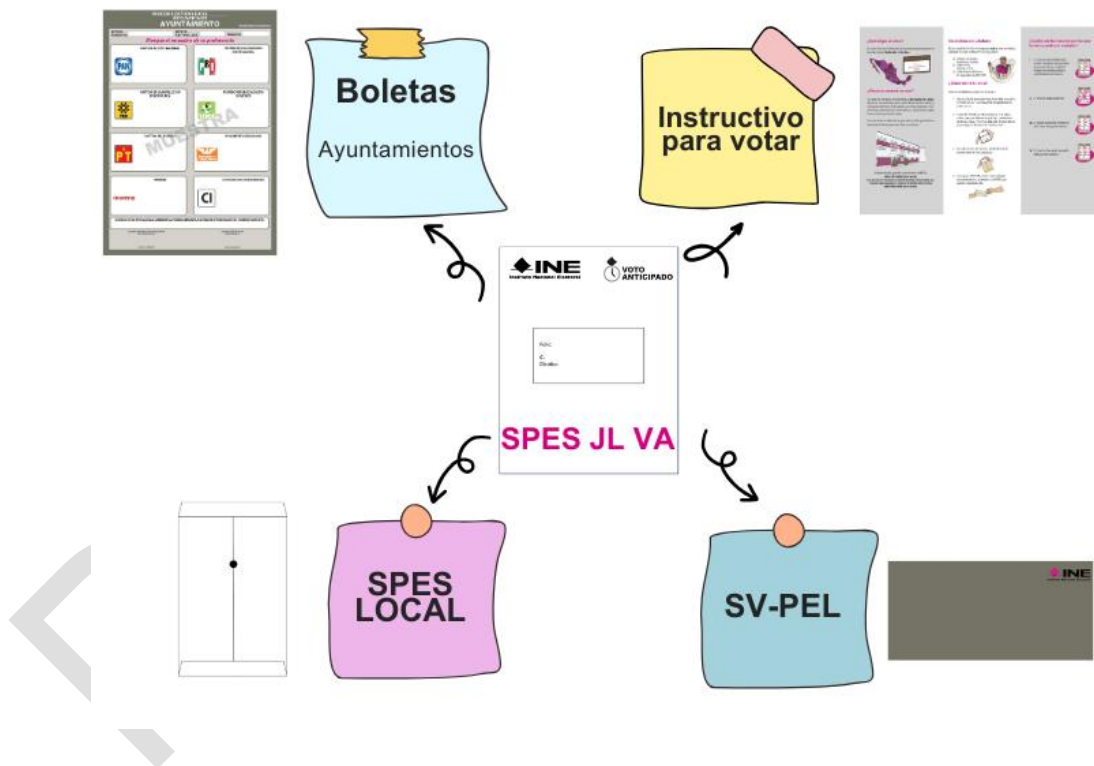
AYUNTAMIENTO

PAN

PRI

PRD

PT

MUESTRA

morena

CI

Boletas

Ayuntamientos

Instructivo para votar

INE
Instituto Nacional Electoral

VOTO ANTICIPADO

Folio:
C.
Dirección:

SPES JL VA

SPES LOCAL

SV-PEL

INE